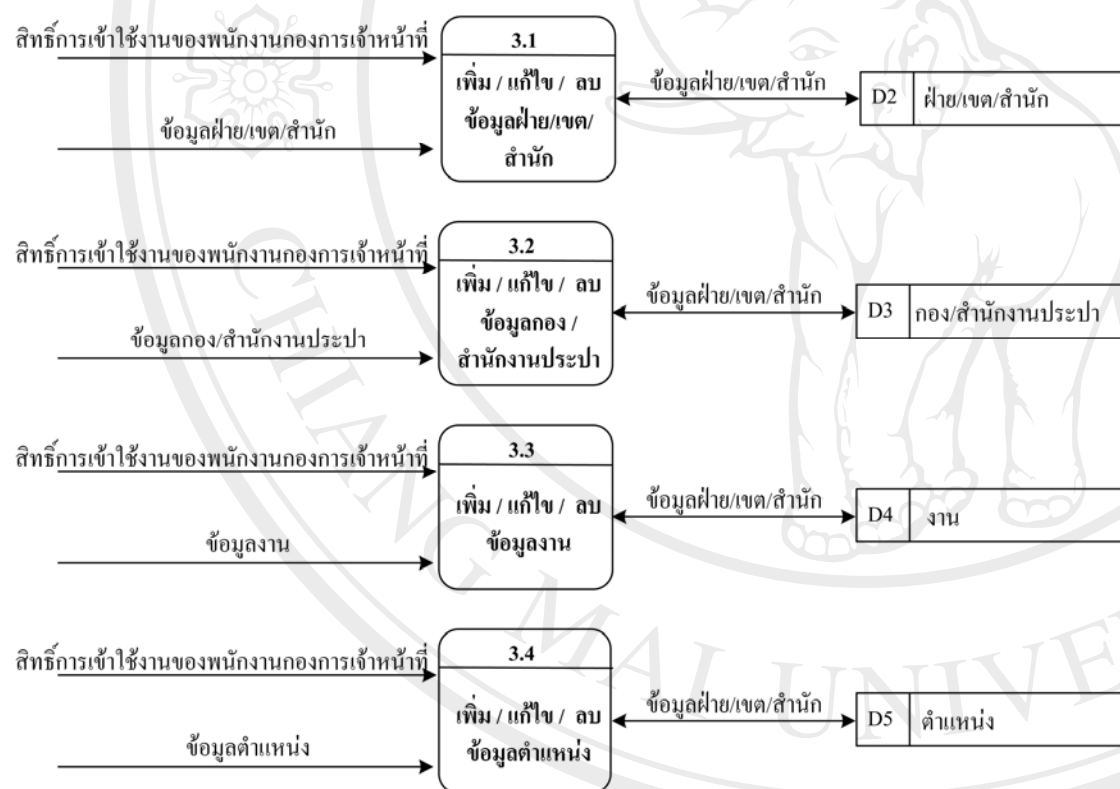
สิทธิ์การเข้าใช้งานของพนักงานกองการเจ้าหน้าที่

ข้อมูลฝ่าย/เขต/สำนัก

3.1

เพิ่ม / แก้ไข / ลบ ข้อมูลฝ่าย/เขต/ สำนัก

ข้อมูลฝ่าย/เขต/สำนัก

D2 ฝ่าย/เขต/สำนัก

สิทธิ์การเข้าใช้งานของพนักงานกองการเจ้าหน้าที่

ข้อมูลกอง/สำนักงานประปา

3.2

เพิ่ม / แก้ไข / ลบ ข้อมูลกอง / สำนักงานประปา

ข้อมูลฝ่าย/เขต/สำนัก

D3 กอง/สำนักงานประปา

สิทธิ์การเข้าใช้งานของพนักงานกองการเจ้าหน้าที่

ข้อมูลงาน

3.3

เพิ่ม / แก้ไข / ลบ ข้อมูลงาน

ข้อมูลฝ่าย/เขต/สำนัก

D4 งาน

สิทธิ์การเข้าใช้งานของพนักงานกองการเจ้าหน้าที่

ข้อมูลตำแหน่ง

3.4

เพิ่ม / แก้ไข / ลบ ข้อมูลตำแหน่ง

ข้อมูลฝ่าย/เขต/สำนัก

D5 ตำแหน่ง

CHIANG MAI UNIVE